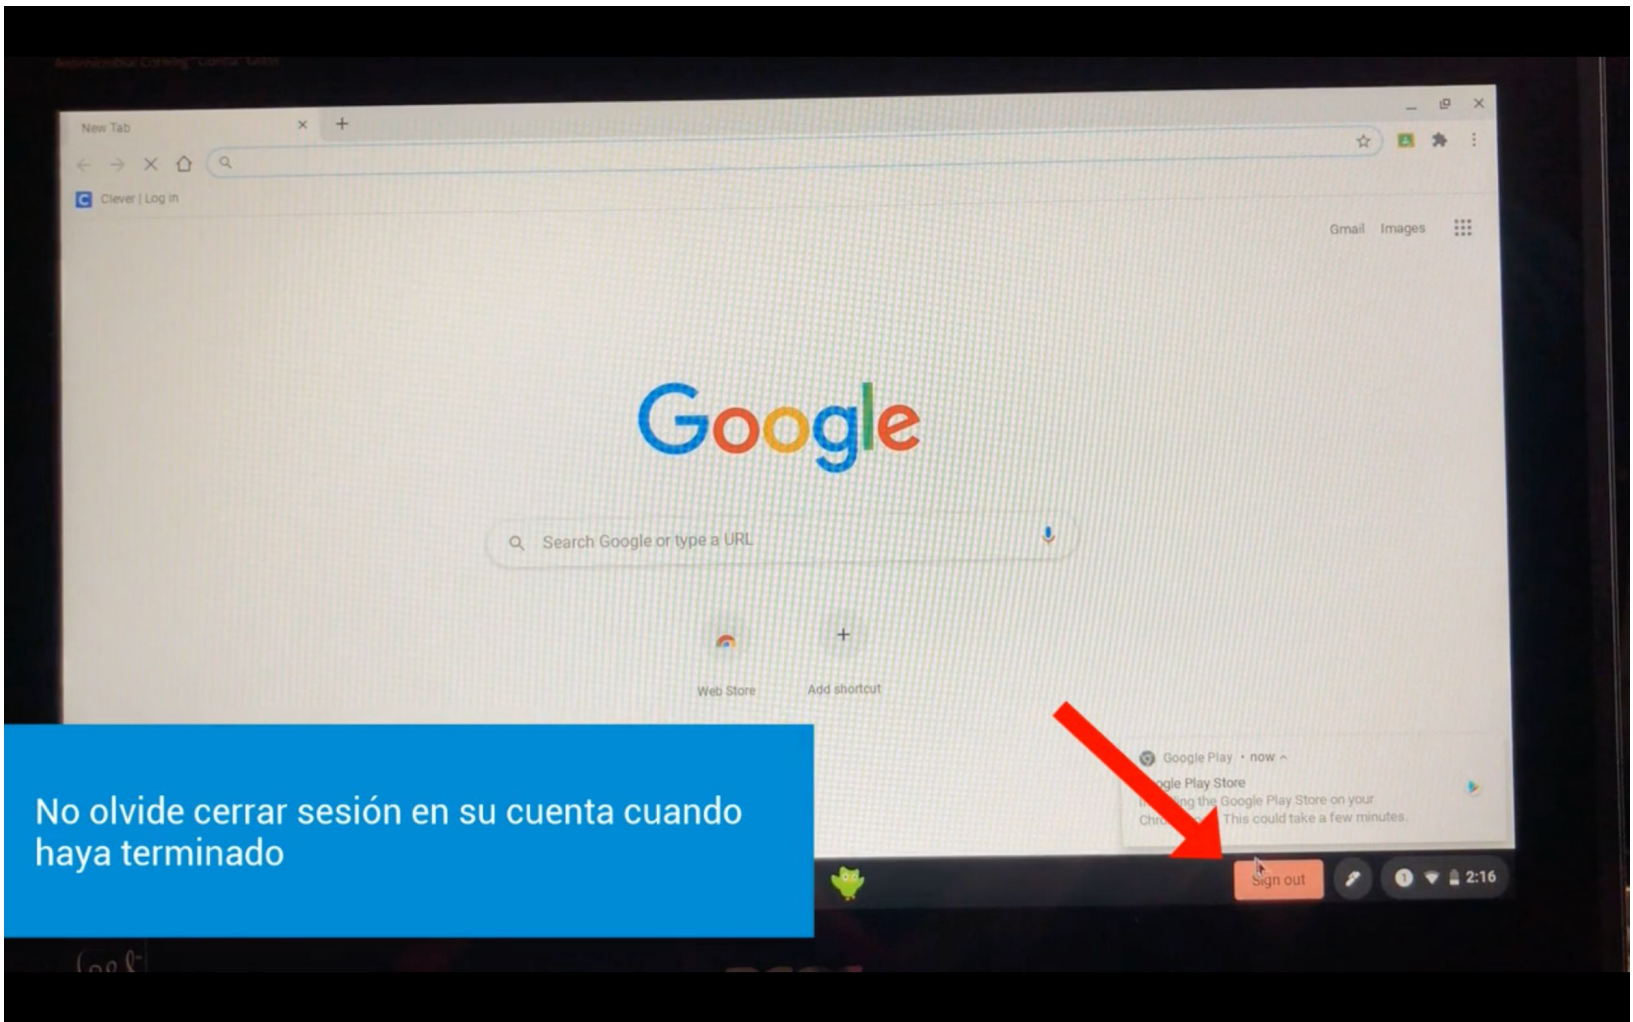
New Tab

Clever | Log in

Gmail Images

Google

Search Google or type a URL

Web Store

Add shortcut

Google Play • now

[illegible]gle Play Store
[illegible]ing the Google Play Store on your Chr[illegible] This could take a few minutes.

Sign out

2:16

No olvide cerrar sesión en su cuenta cuando haya terminado